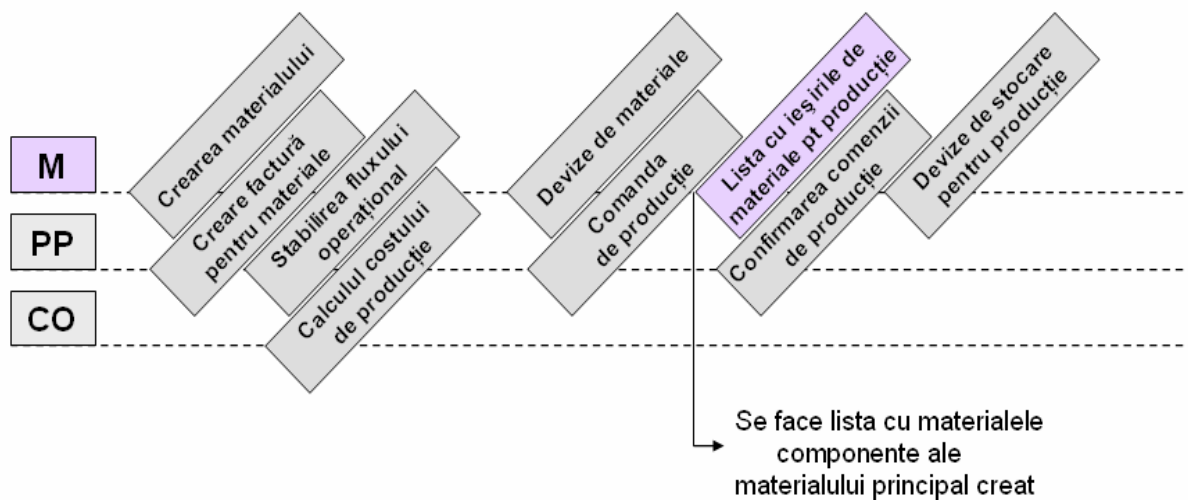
M

PP

CO

Crearea materialului

Creare factură pentru materiale

Stabilirea fluxului operațional

Calculul costului de producție

Devize de materiale

Comanda de producție

Lista cu ieșirile de materiale pt producție

Confirmarea comenzii de producție

Devize de stocare pentru producție

Se face lista cu materialele componente ale materialului principal creat